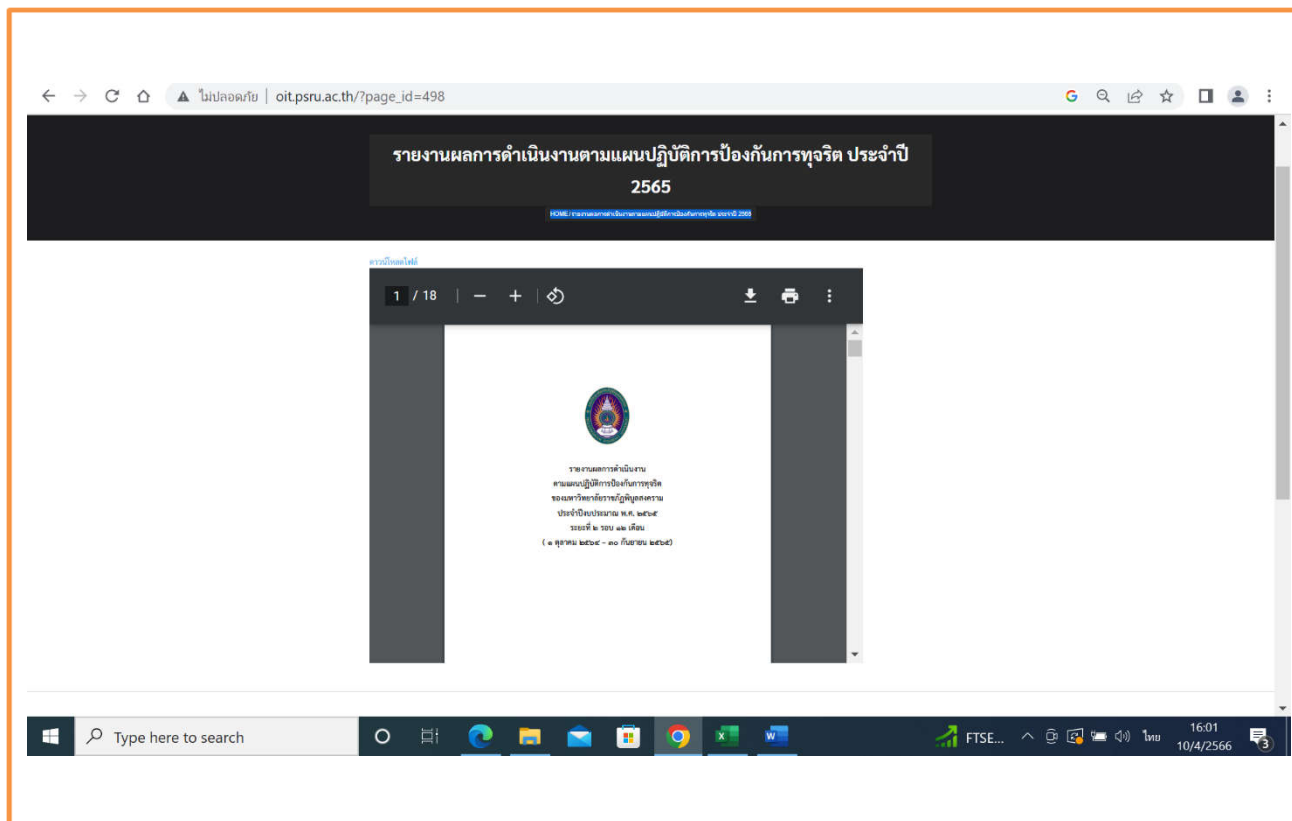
ไม่ปลอดภัย | oit.psru.ac.th/?page_id=498

รายงานผลการดำเนินงานตามแผนปฏิบัติการป้องกันการทุจริต ประจำปี 2565

HOME / รายงานผลการดำเนินงานตามแผนปฏิบัติการป้องกันการทุจริต ประจำปี 2565

ดาวน์โหลดไฟล์

1 / 18

รายงานผลการดำเนินงาน
ตามแผนปฏิบัติการป้องกันการทุจริต
ของมหาวิทยาลัยราชภัฏพิบูลสงคราม
ประจำปีงบประมาณ พ.ศ. ๒๕๖๕
ระยะที่ ๒ รอบ ๑๒ เดือน
( ๑ ตุลาคม ๒๕๖๔ - ๓๐ กันยายน ๒๕๖๕)

Type here to search

FTSE...

ไทย

16:01
10/4/2566

3